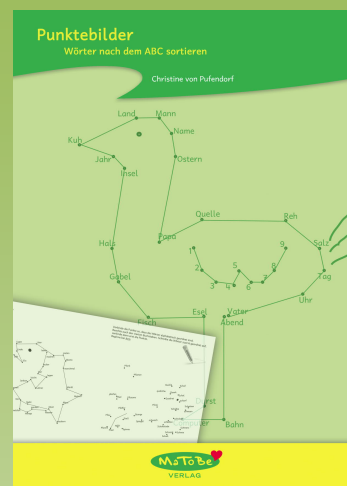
Punktebilder

Wörter nach dem ABC sortieren

Christine von Pufendorf

Land
Mann
Kuh
Name
Jahr
Ostern
Insel
Quelle
Reh
Papa
Salz
Holz
Tag
Gabel
Uhr
Esel
Vater
Fisch
Abend
Durst
Bahn

1
2
3
4
5
6
7
8
9

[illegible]

MaToBe
VERLAG